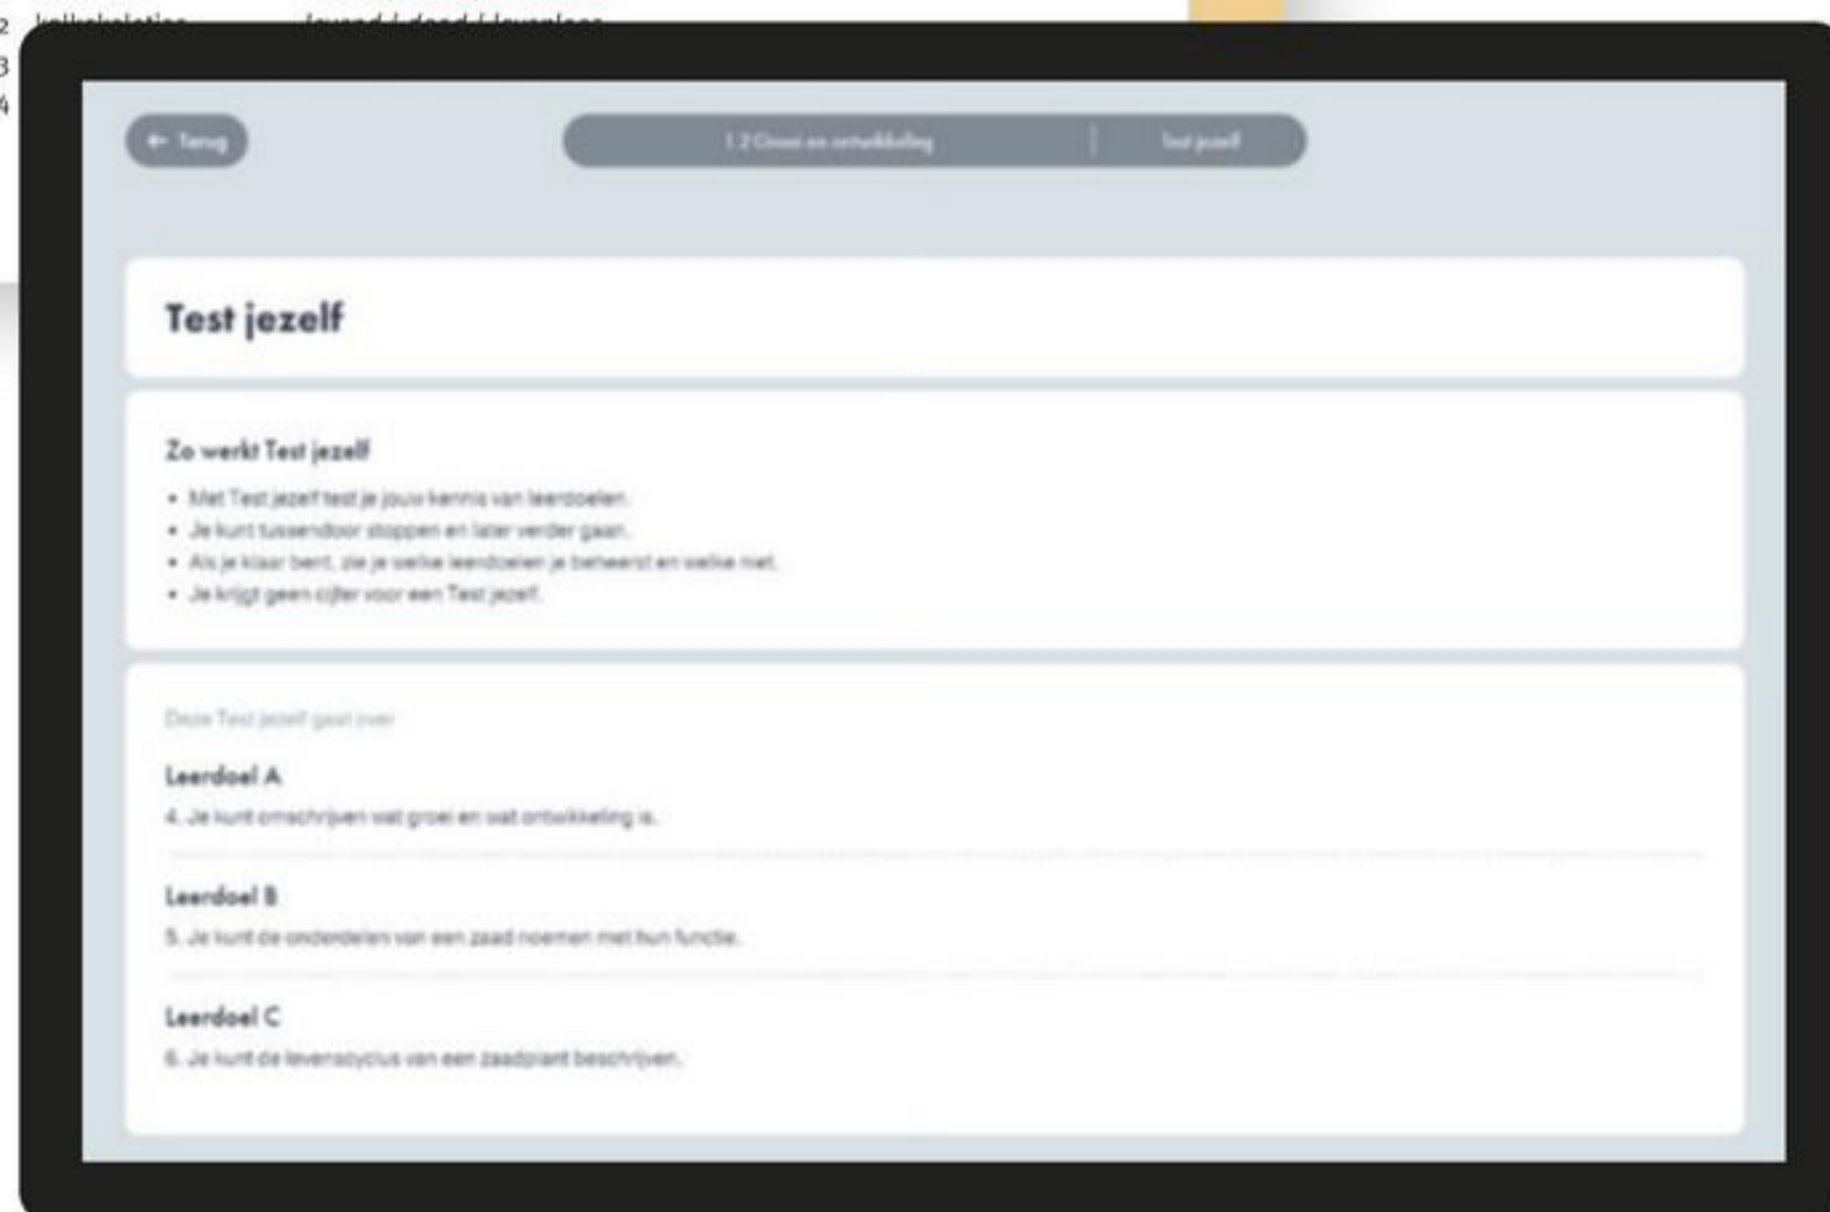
2 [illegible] levend / dood / levenloos
3
4

← Terug

1.2 Groei en ontwikkeling | Test jezelf

Test jezelf

Zo werkt Test jezelf

- Met Test jezelf test je jouw kennis van leerdoelen.
- Je kunt tussendoor stoppen en later verder gaan.
- Als je klaar bent, zie je welke leerdoelen je beheerst en welke niet.
- Je krijgt geen cijfer voor een Test jezelf.

Deze Test jezelf gaat over

Leerdoel A
4. Je kunt omschrijven wat groei en wat ontwikkeling is.

Leerdoel B
5. Je kunt de onderdelen van een zaad noemen met hun functie.

Leerdoel C
6. Je kunt de levenscyclus van een zaadplant beschrijven.